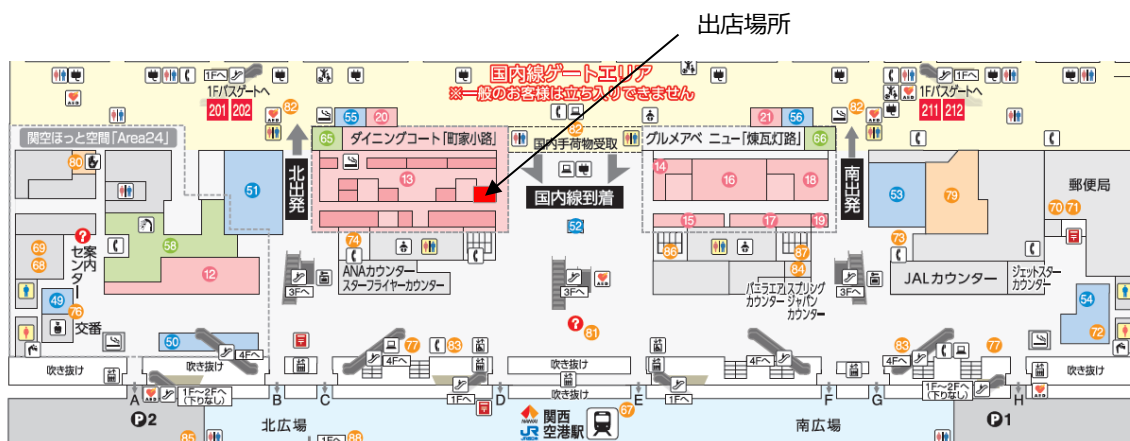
出店場所

国内線ゲートエリア
※一般のお客様は立ち入りできません

1F へ
1F バスゲートへ
201 202
82
関空ほっと空間「Area24」
80
51
北出発
55 20
65 ダイニングコート「町家小路」
13
82
国内手荷物受取
国内線到着
52
グルメアベニュー「煉瓦灯路」 66
21 56
14 16 18
15 17 19
86
87
84
南出発
1F へ
1F バスゲートへ
211 212
82
53
79
郵便局
70 71
73
センター
案内
69
68
58
12
74
ANAカウンター
スターフライヤーカウンター
3F へ
49
76
交番
50
吹き抜け
4F へ
77
83
4F へ
81
3F へ
バニラエア
カウンター
スプリング・ジャパン
カウンター
JALカウンター
ジェットスター
カウンター
54
72
3F へ
83
4F へ
77
吹き抜け
吹き抜け
吹き抜け
1F〜2F へ
(下りなし)
A B C D E F G H
P2
1F へ
関西空港駅
67
1F〜2F へ
(下りなし)
P1
北広場
南広場
85
1F へ
88